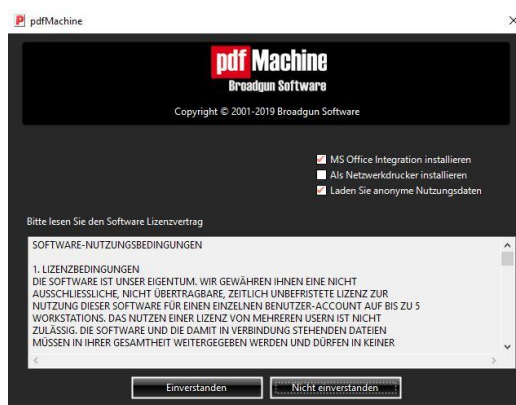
pdfMachine

pdf Machine
Broadgun Software

Copyright © 2001-2019 Broadgun Software

MS Office Integration installieren
Als Netzwerkdrucker installieren
Laden Sie anonyme Nutzungsdaten

Bitte lesen Sie den Software Lizenzvertrag

SOFTWARE-NUTZUNGSBEDINGUNGEN

1. LIZENZBEDINGUNGEN
DIE SOFTWARE IST UNSER EIGENTUM. WIR GEWÄHREN IHNEN EINE NICHT AUSSCHLIESSLICHE, NICHT ÜBERTRAGBARE, ZEITLICH UNBEFRISTETE LIZENZ ZUR NUTZUNG DIESER SOFTWARE FÜR EINEN EINZELNEN BENUTZER-ACCOUNT AUF BIS ZU 5 WORKSTATIONS. DAS NUTZEN EINER LIZENZ VON MEHREREN USERN IST NICHT ZULÄSSIG. DIE SOFTWARE UND DIE DAMIT IN VERBINDUNG STEHENDEN DATEIEN MÜSSEN IN IHRER GESAMTHEIT WEITERGEGEBEN WERDEN UND DÜRFEN IN KEINER

Einverstanden
Nicht einverstanden